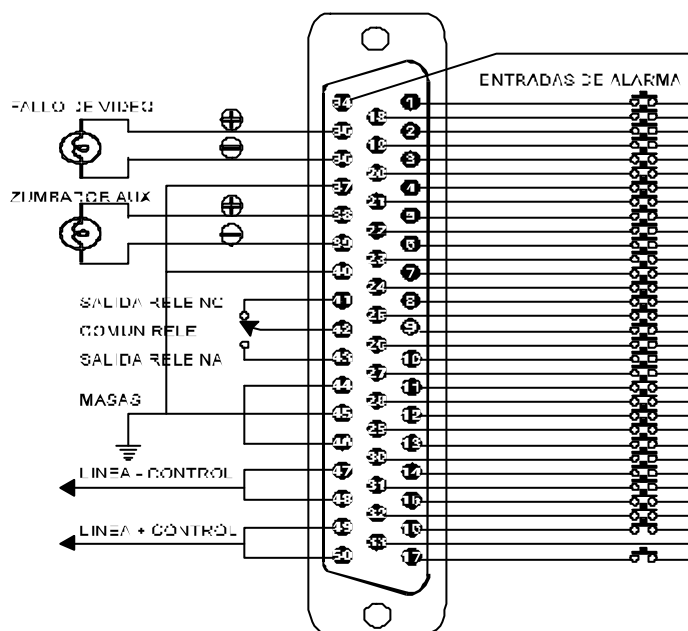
ENTRADAS DE ALARMA

FALLO DE VIDEO

ZUMBADOR AUX

SALIDA RELE NC

COMUN RELE

SALIDA RELE NA

MASAS

LINEA - CONTROL

LINEA + CONTROL

34
35
36
37
38
39
40
41
42
43
44
45
46
47
48
49
50

18
19
20
21
22
23
24
25
26
27
28
29
30
31
32
33

1
2
3
4
5
6
7
8
9
10
11
12
13
14
15
16
17